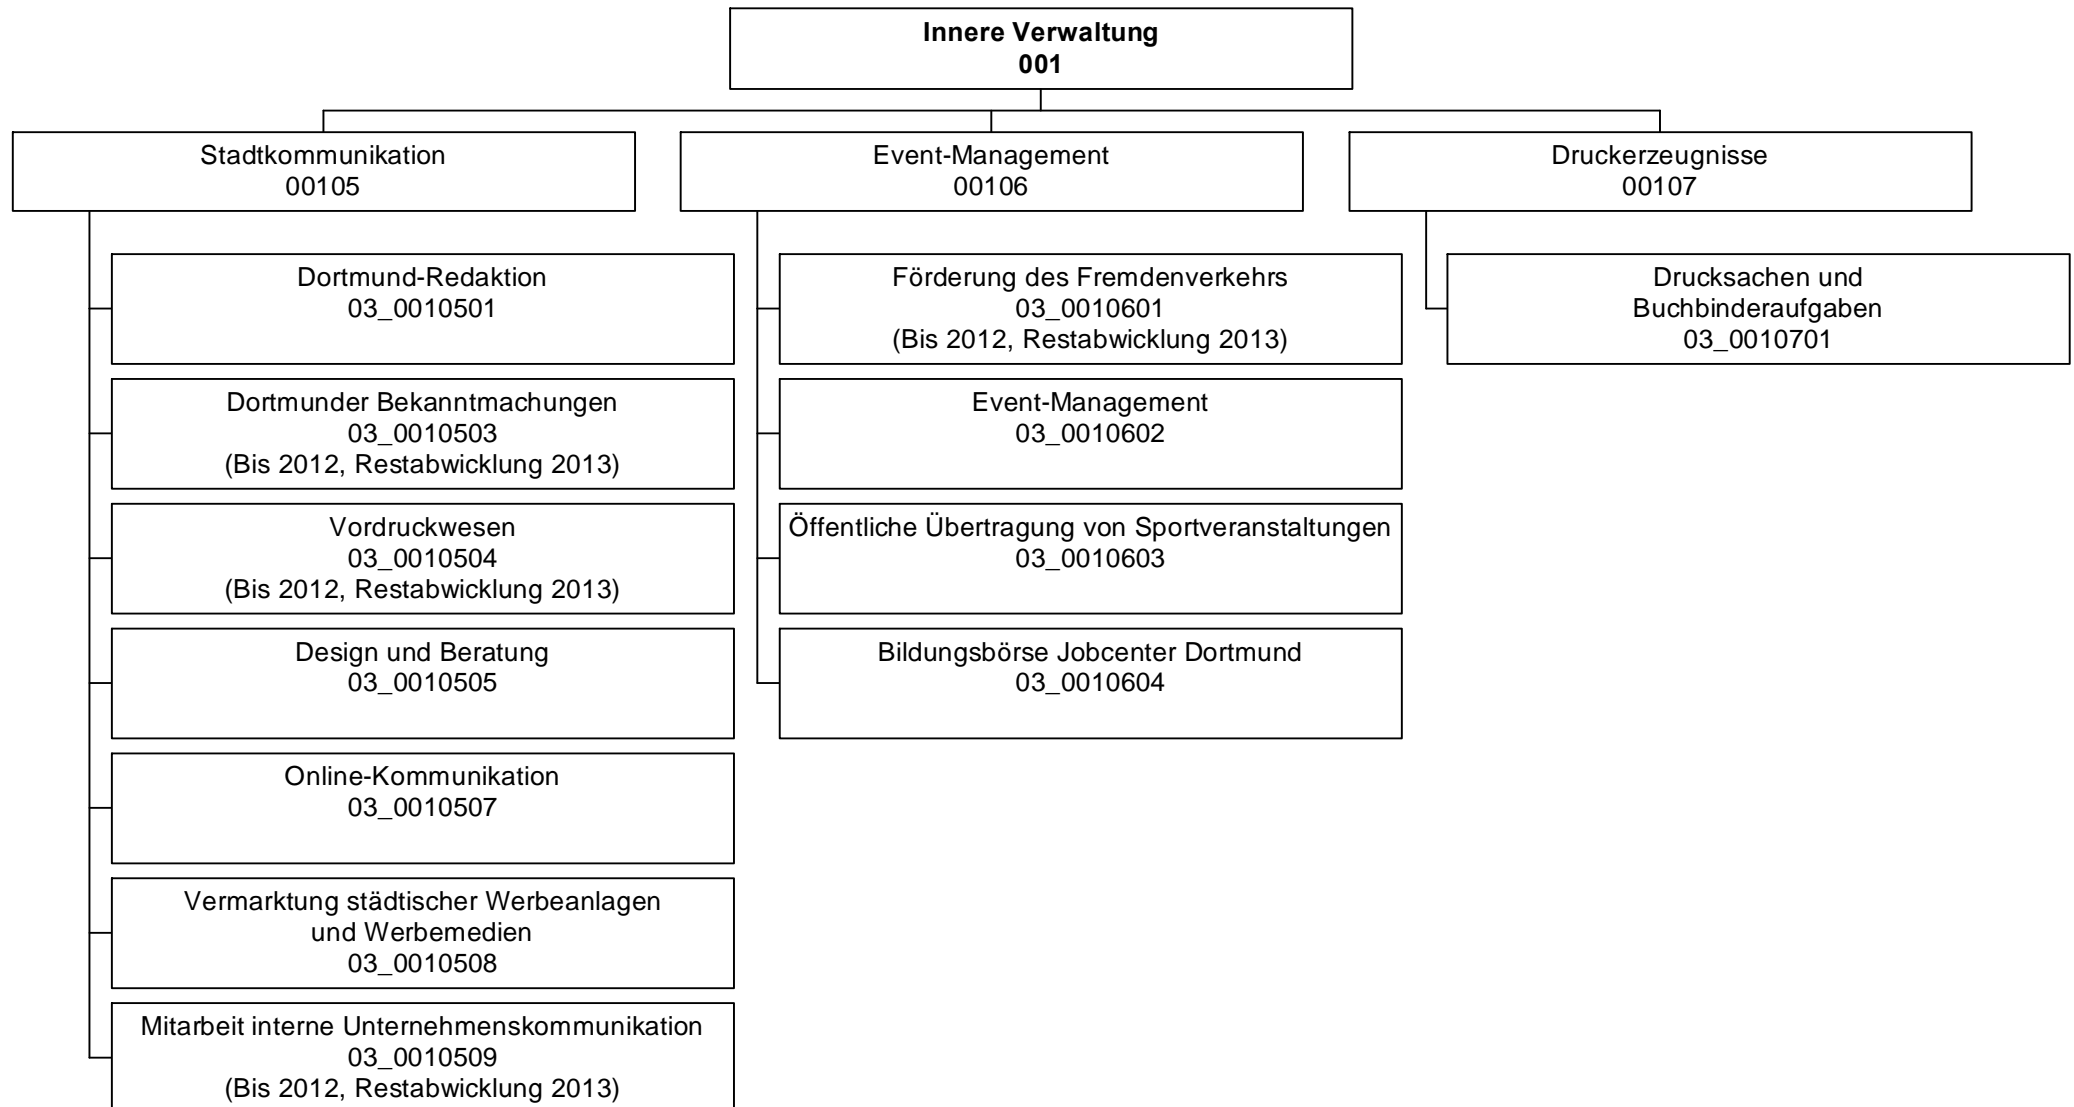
**Innere Verwaltung**
**001**

Stadtkommunikation
00105

Dortmund-Redaktion
03_0010501

Dortmunder Bekanntmachungen
03_0010503
(Bis 2012, Restabwicklung 2013)

Vordruckwesen
03_0010504
(Bis 2012, Restabwicklung 2013)

Design und Beratung
03_0010505

Online-Kommunikation
03_0010507

Vermarktung städtischer Werbeanlagen und Werbemedien
03_0010508

Mitarbeit interne Unternehmenskommunikation
03_0010509
(Bis 2012, Restabwicklung 2013)

Event-Management
00106

Förderung des Fremdenverkehrs
03_0010601
(Bis 2012, Restabwicklung 2013)

Event-Management
03_0010602

Öffentliche Übertragung von Sportveranstaltungen
03_0010603

Bildungsbörse Jobcenter Dortmund
03_0010604

Druckerzeugnisse
00107

Drucksachen und Buchbinderaufgaben
03_0010701